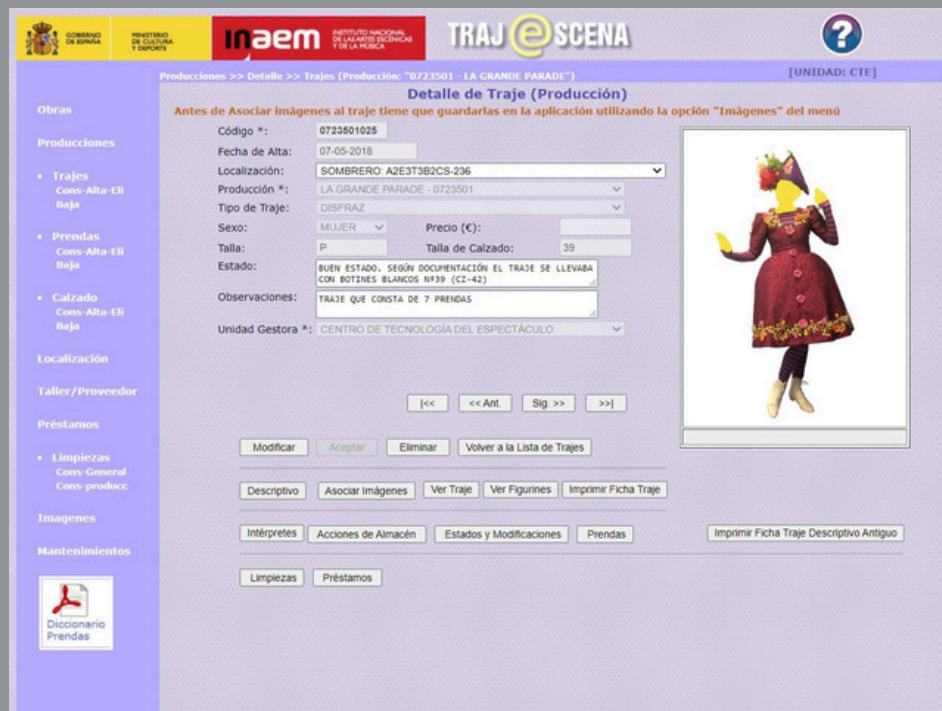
GOBIERNO DE ESPAÑA MINISTERIO DE CULTURA Y DEPORTE

inaem INSTITUTO NACIONAL DE LAS ARTES ESCÉNICAS Y DE LA MÚSICA

TRAJ@SCENA

?

Producciones >> Detalle >> Trajes (Producción: "0723501 - LA GRANDE PARADE")

[UNIDAD: CTE]

Detalle de Traje (Producción)

Antes de Asociar imágenes al traje tiene que guardarlas en la aplicación utilizando la opción "Imágenes" del menú

Obras

Producciones

• Trajes
Cons-Alta-Eli Baja

• Prendas
Cons-Alta-Eli Baja

• Calzado
Cons-Alta-Eli Baja

Localización

Taller/Proveedor

Préstamos

• Limpiezas
Cons-General
Cons-producc

Imagenes

Mantenimientos

Diccionario Prendas

Código *: 0723501025

Fecha de Alta: 07-05-2018

Localización: SOMBRERO: A2E3T3B2CS-236

Producción *: LA GRANDE PARADE - 0723501

Tipo de Traje: DISFRAZ

Sexo: MUJER

Precio (€):

Talla: P

Talla de Calzado: 39

Estado: BUEN ESTADO, SEGÚN DOCUMENTACIÓN EL TRAJE SE LLEVABA CON BOTINES BLANCOS Nº39 (CZ-42)

Observaciones: TRAJE QUE CONSTA DE 7 PRENDAS

Unidad Gestora *: CENTRO DE TECNOLOGÍA DEL ESPECTÁCULO

|<< | << Ant. | Sig. >> | >>|

Modificar | Aceptar | Eliminar | Volver a la Lista de Trajes

Descriptivo | Asociar Imágenes | Ver Traje | Ver Figurines | Imprimir Ficha Traje

Intérpretes | Acciones de Almacén | Estados y Modificaciones | Prendas | Imprimir Ficha Traje Descriptivo Antiguo

Limpiezas | Préstamos